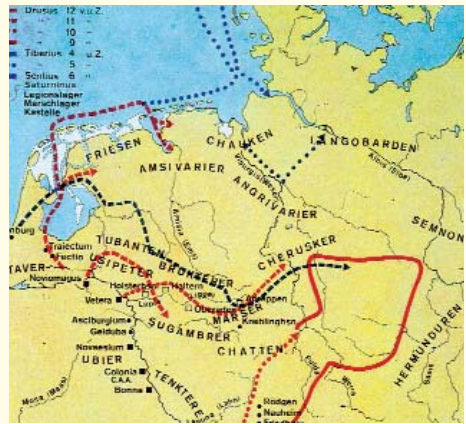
Drusus 12 v.u.Z.
11
10
9
Tiberius 4 u.Z.
5
Sentius 6
Saturninus
Legionslager
Marschlager
Kastelle

CHAUKEN
LANGOBARDEN
FRIESEN
AMSIVARIER
ANGRIVARIER
SEMNONEN
CHERUSKER
TUBANTEN
BRUKTERER
USIPETER
MARSER
SUGAMBRER
CHATTEN
HERMUNDUREN
UBIER
TENKTERER
BATAVER

Traiectum
Fectio
Noviomagus
Vetera
Asciburgium
Gelduba
Novaesium
Colonia
C.A.A.
Bonna
Holsterhausen
Haltern
Oberaden
Anreppen
Kneblinghausen
Rödgen
Nauheim
Friedberg
Lippe
Ems
Weser
Elbe
Werra
Lahn
Maas
Main
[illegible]burg